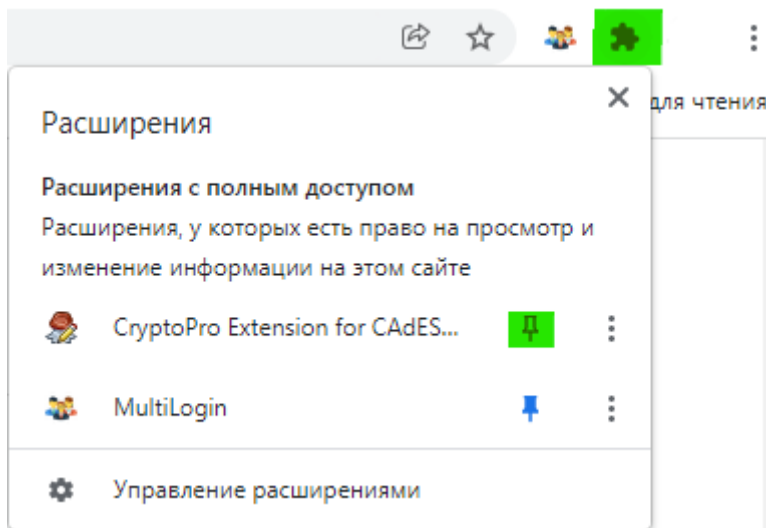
для чтения

Расширения

Расширения с полным доступом
Расширения, у которых есть право на просмотр и изменение информации на этом сайте

CryptoPro Extension for CAdES...

MultiLogin

Управление расширениями